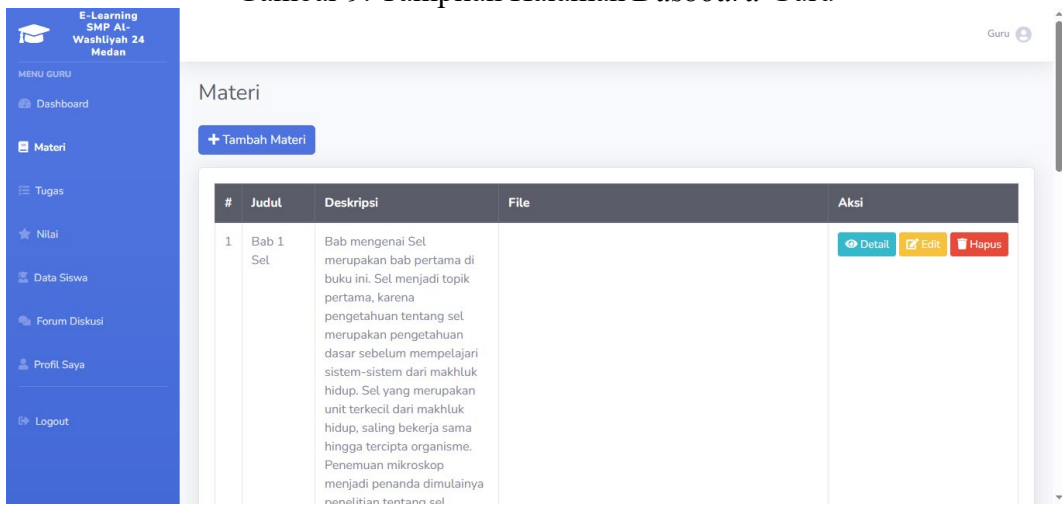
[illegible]

E-Learning SMP Al-Washliyah 24 Medan

MENU GURU

Dashboard

Materi

Tugas

Nilai

Data Siswa

Forum Diskusi

Profil Saya

Logout

Guru

Materi

+ Tambah Materi

| # | Judul | Deskripsi | File | Aksi |
|---|---|---|---|---|
| 1 | Bab 1 Sel | Bab mengenai Sel merupakan bab pertama di buku ini. Sel menjadi topik pertama, karena pengetahuan tentang sel merupakan pengetahuan dasar sebelum mempelajari sistem-sistem dari makhluk hidup. Sel yang merupakan unit terkecil dari makhluk hidup, saling bekerja sama hingga tercipta organisme. Penemuan mikroskop menjadi penanda dimulainya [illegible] |  | Detail Edit Hapus |